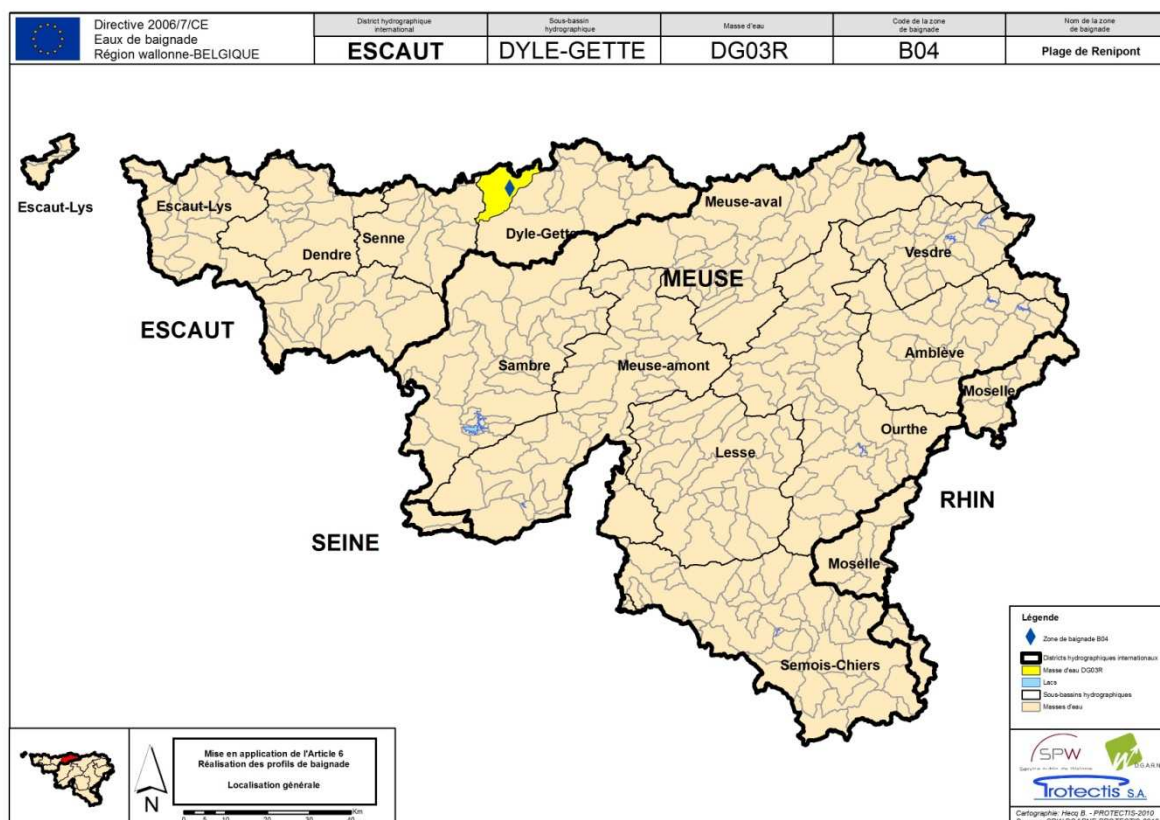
Directive 2006/7/CE
Eaux de baignade
Région wallonne-BELGIQUE

| District hydrographique international | Sous-bassin hydrographique | Masse d'eau | Code de la zone de baignade | Nom de la zone de baignade |
|---|---|---|---|---|
| ESCAUT | DYLE-GETTE | DG03R | B04 | Plage de Renipont |

Escaut-Lys
Escaut-Lys
Dendre
Senne
Dyle-Gette
Meuse-aval
MEUSE
Vesdre
ESCAUT
Sambre
Meuse-amont
Amblève
Moselle
Ourthe
Lesse
RHIN
SEINE
Moselle
Semois-Chiers

Légende
Zone de baignade B04
Districts hydrographiques internationaux
Masse d'eau DG03R
Lacs
Sous-bassins hydrographiques
Masses d'eau

N

Mise en application de l'Article 6
Réalisation des profils de baignade
Localisation générale

0 5 10 20 30 40 Km

SPW
DGARNE
Protectis S.A.
Cartographie: Hecq B. - PROTECTIS-2010
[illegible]